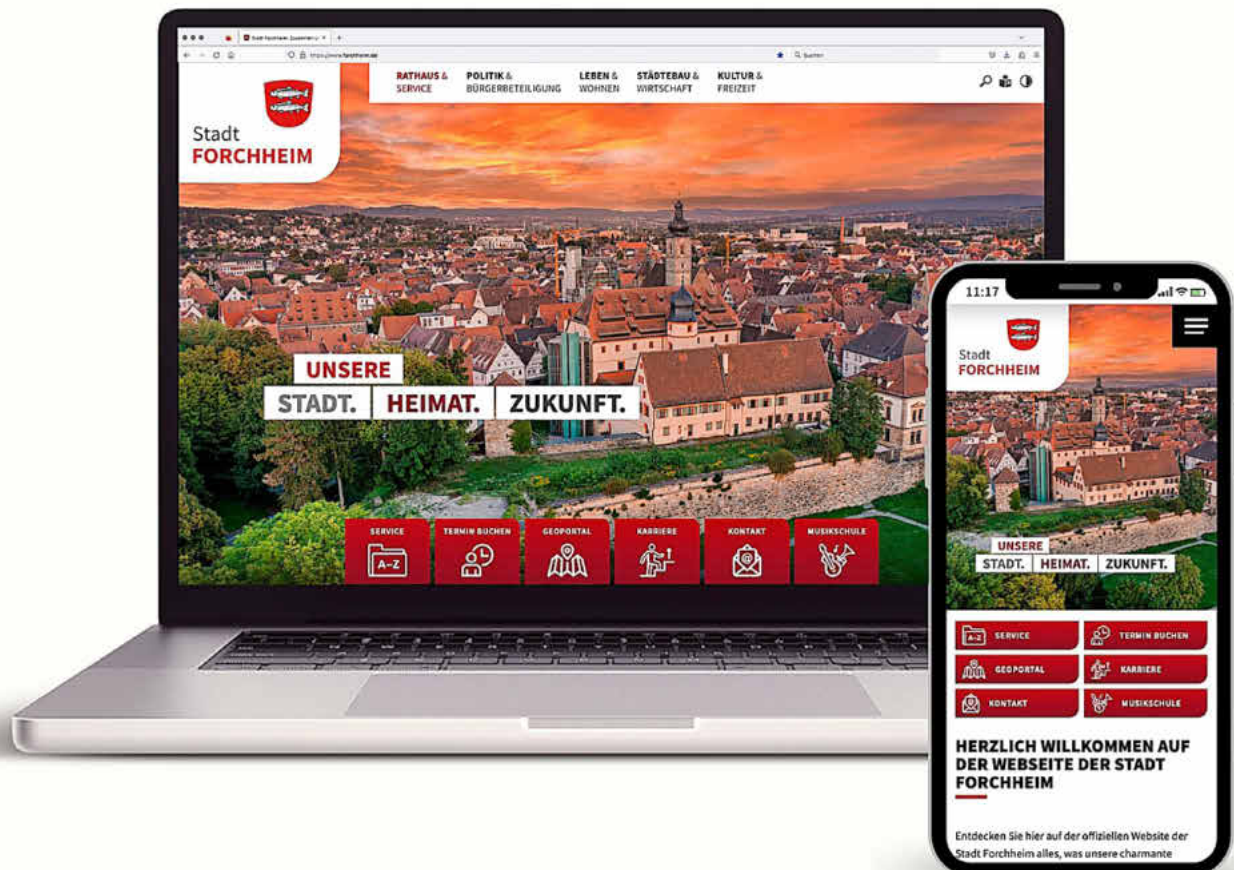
Stadt Forchheim: Zusammen... ×

https://www.forchheim.de

Suchen

Stadt
FORCHHEIM

RATHAUS & SERVICE
POLITIK & BÜRGERBETEILIGUNG
LEBEN & WOHNEN
STÄDTEBAU & WIRTSCHAFT
KULTUR & FREIZEIT

UNSERE
STADT. HEIMAT. ZUKUNFT.

SERVICE
A–Z
TERMIN BUCHEN
GEOPORTAL
KARRIERE
KONTAKT
MUSIKSCHULE

11:17

Stadt
FORCHHEIM

UNSERE
STADT. HEIMAT. ZUKUNFT.

A–Z SERVICE
TERMIN BUCHEN
GEOPORTAL
KARRIERE
KONTAKT
MUSIKSCHULE

HERZLICH WILLKOMMEN AUF DER WEBSEITE DER STADT FORCHHEIM

Entdecken Sie hier auf der offiziellen Website der Stadt Forchheim alles, was unsere charmante